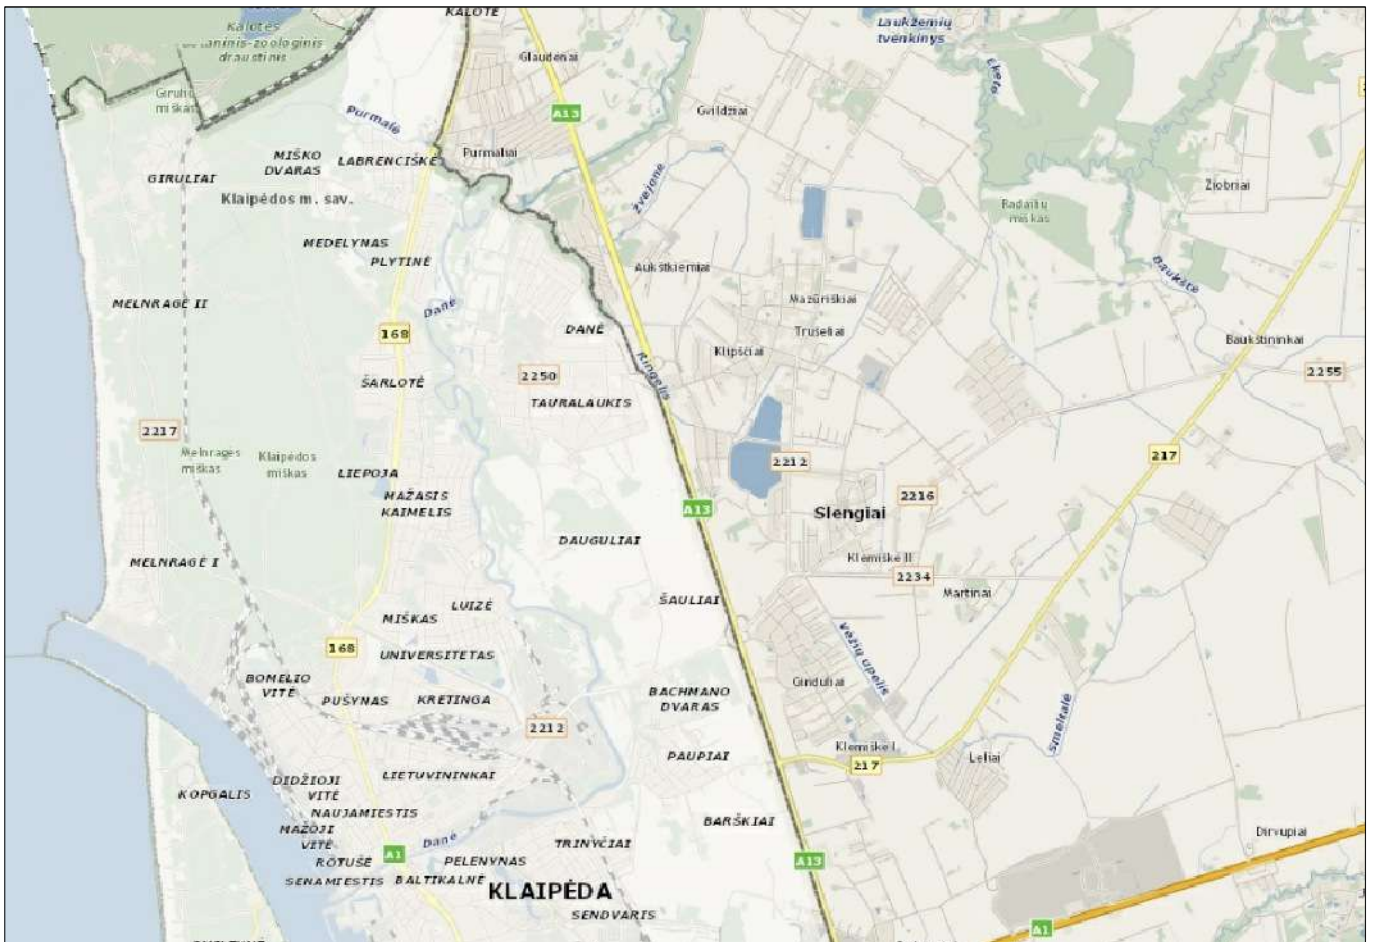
KALOTĖ
Kalotės
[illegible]aninis-zoologinis
draustinis
Girulių
miškas
Purmalė
Glaudėnai
A13
Laukžemių
tvenkinys
Eketė
Gvildžiai
Purmaliai
MIŠKO
DVARAS
LABRENCIŠKĖ
GIRULIAI
Klaipėdos m. sav.
Žvejonė
Žiobriai
Radailių
miškas
MEDELYNAS
PLYTINĖ
Aukštkiemiai
Baukštė
Mazūriškiai
MELNRAGĖ II
Danė
168
DANĖ
Truseliai
Bauksininkai
Klipščiai
2250
Kingalis
ŠARLOTĖ
2255
TAURALAUKIS
2217
2212
217
Melnragės
miškas
Klaipėdos
miškas
LIEPOJA
MAŽASIS
KAIMELIS
2216
A13
Slengiai
DAUGULIAI
Klemiškė II
MELNRAGĖ I
2234
Martinai
ŠAULIAI
LUIZĖ
MIŠKAS
Vešų upelis
168
UNIVERSITETAS
Gindulai
BOMELIO
VITĖ
BACHMANO
DVARAS
Smeltalė
PUŠYNAS
KRETINGA
2212
PAUPIAI
Klemiškė I
Leliai
217
DIDŽIOJI
VITĖ
LIETUVININKAI
KOPGALIS
NAUJAMIESTIS
BARŠKIAI
MAŽOJI
VITĖ
Danė
Dirvupiai
TRINYČIAI
A1
RŪTUŠĖ
PELENYNAS
A13
SENAMIESTIS
BALTIKALNĖ
KLAIPĖDA
SENDVARIS
A1